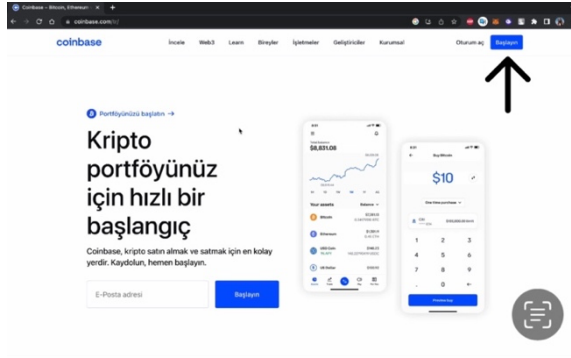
Coinbase – Bitcoin, Ethereum
coinbase.com/tr/

coinbase
İncele Web3 Learn Bireyler İşletmeler Geliştiriciler Kurumsal
Oturum aç Başlayın

Portföyünüzü başlatın →

Kripto portföyünüz için hızlı bir başlangıç

Coinbase, kripto satın almak ve satmak için en kolay yerdir. Kaydolun, hemen başlayın.

E-Posta adresi
Başlayın

$8,831.08
Your assets
Bitcoin
Ethereum
USD Coin
US Dollar

Buy Bitcoin
$10
0
Preview buy